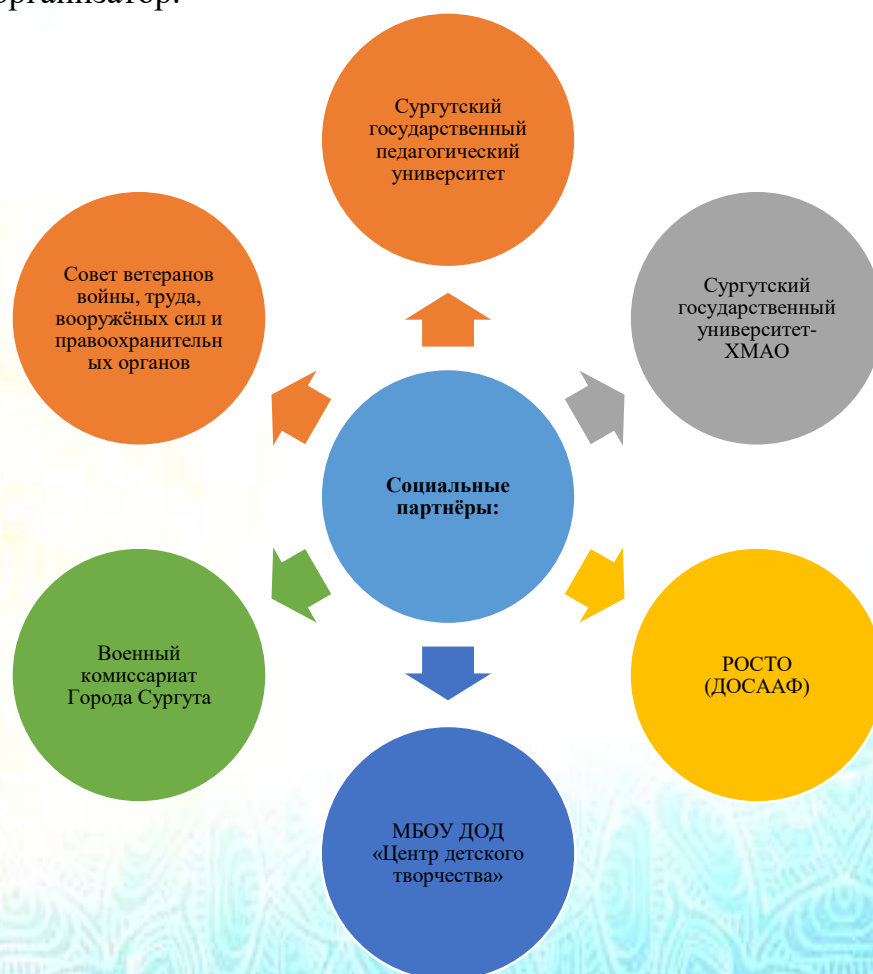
организатор.

Сургутский государственный педагогический университет

Совет ветеранов войны, труда, вооружёных сил и правоохранительных органов

Сургутский государственный университет-ХМАО

Социальные партнёры:

Военный комиссариат Города Сургута

РОСТО (ДОСААФ)

МБОУ ДОД «Центр детского творчества»